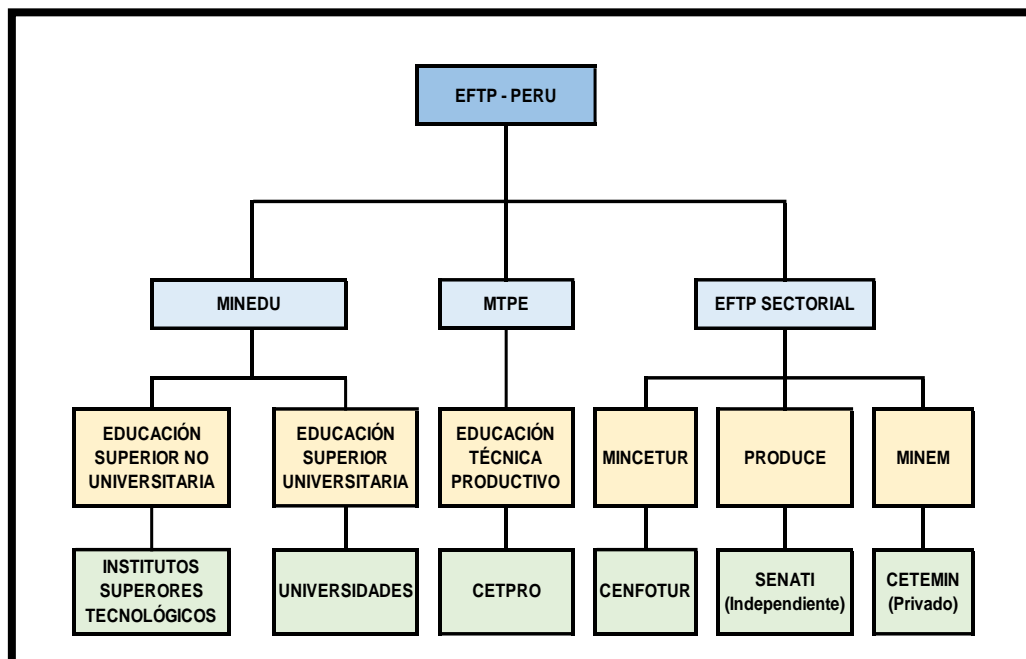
EFTP - PERU

MINEDU

MTPE

EFTP SECTORIAL

EDUCACIÓN SUPERIOR NO UNIVERSITARIA

EDUCACIÓN SUPERIOR UNIVERSITARIA

EDUCACIÓN TÉCNICA PRODUCTIVO

MINCETUR

PRODUCE

MINEM

INSTITUTOS SUPERORES TECNOLÓGICOS

UNIVERSIDADES

CETPRO

CENFOTUR

SENATI (Independiente)

CETEMIN (Privado)